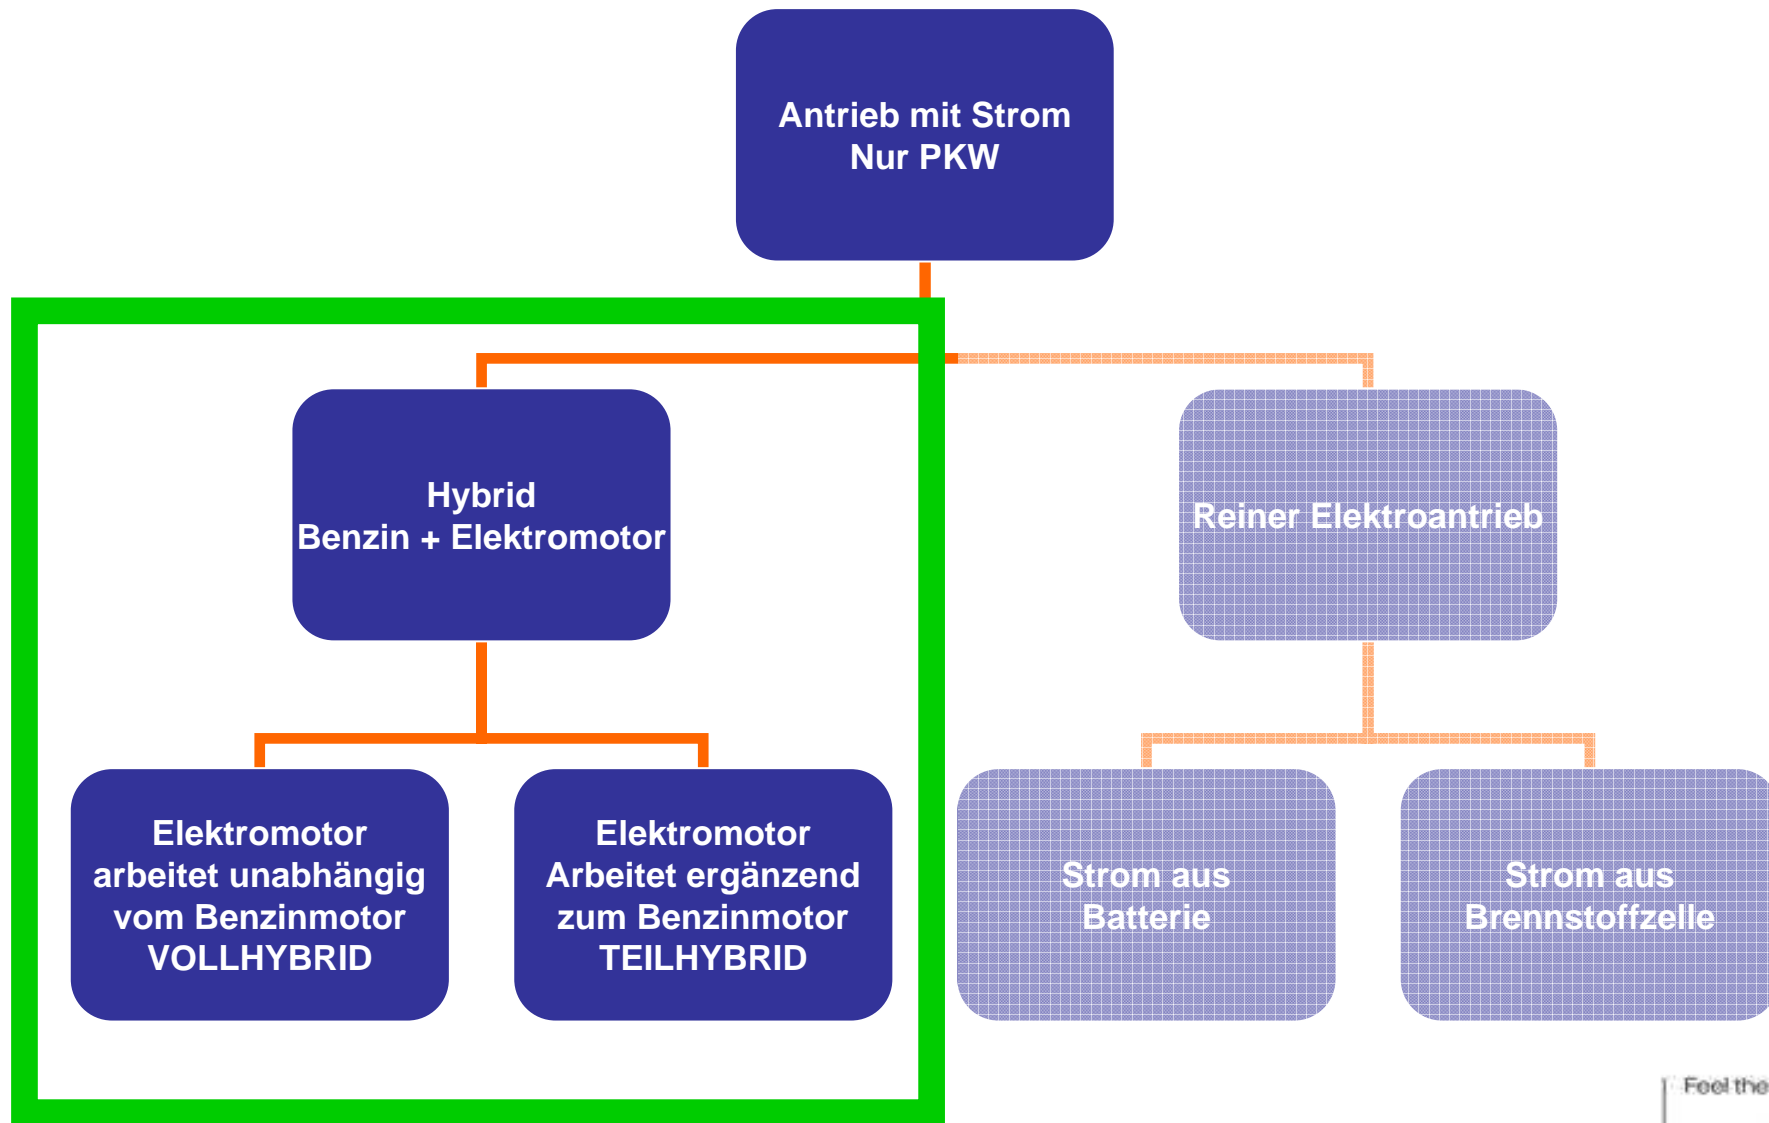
Antrieb mit Strom
Nur PKW

Hybrid
Benzin + Elektromotor

Reiner Elektroantrieb

Elektromotor
arbeitet unabhängig
vom Benzinmotor
VOLLHYBRID

Elektromotor
Arbeitet ergänzend
zum Benzinmotor
TEILHYBRID

Strom aus
Batterie

Strom aus
Brennstoffzelle

Feel the